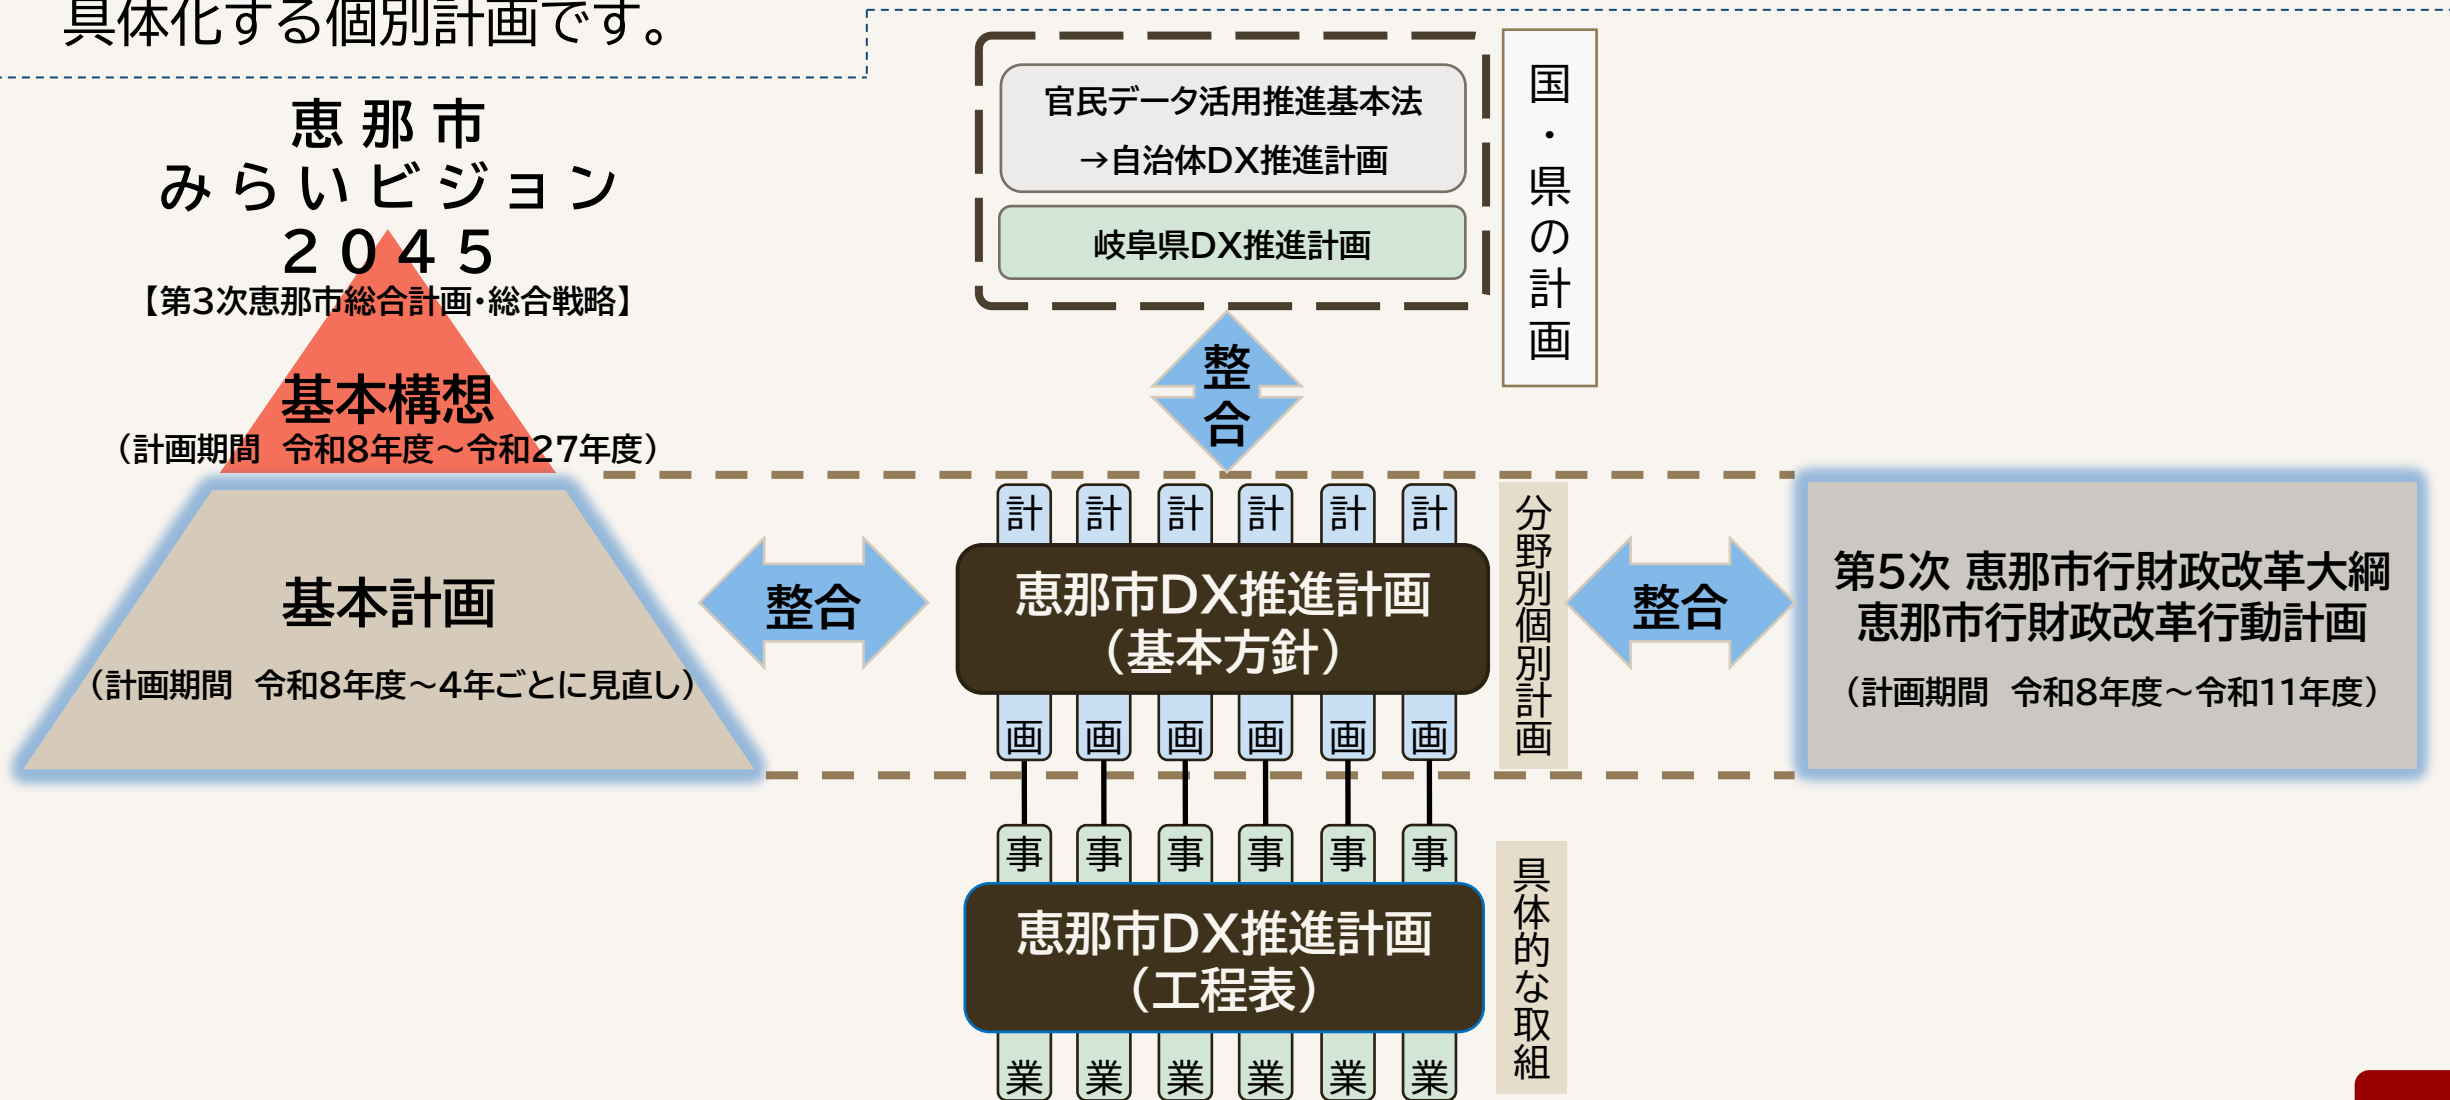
具体化する個別計画です。

恵那市
みらいビジョン
２０４５
【第3次恵那市総合計画・総合戦略】

基本構想
（計画期間　令和8年度～令和27年度）

基本計画
（計画期間　令和8年度～4年ごとに見直し）

整合

官民データ活用推進基本法
→自治体DX推進計画

岐阜県DX推進計画

国・県の計画

整合

計 計 計 計 計 計

恵那市DX推進計画
（基本方針）

画 画 画 画 画 画

分野別個別計画

整合

第5次 恵那市行財政改革大綱
恵那市行財政改革行動計画
（計画期間　令和8年度～令和11年度）

事 事 事 事 事 事

恵那市DX推進計画
（工程表）

業 業 業 業 業 業

具体的な取組